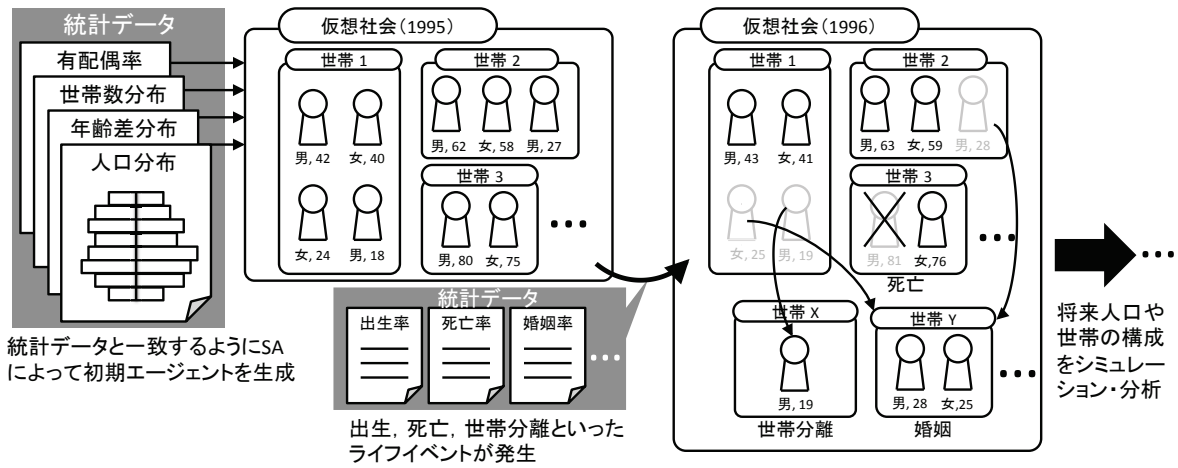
統計データ

有配偶率

世帯数分布

年齢差分布

人口分布

統計データと一致するようにSAによって初期エージェントを生成

仮想社会(1995)

世帯 1

男, 42 女, 40

女, 24 男, 18

世帯 2

男, 62 女, 58 男, 27

世帯 3

男, 80 女, 75

…

統計データ

出生率 死亡率 婚姻率 …

出生, 死亡, 世帯分離といったライフイベントが発生

仮想社会(1996)

世帯 1

男, 43 女, 41

女, 25 男, 19

世帯 2

男, 63 女, 59 男, 28

世帯 3

男, 81 女,76

死亡

…

世帯 X

男, 19

世帯分離

世帯 Y

男, 28 女,25

婚姻

…

…

将来人口や世帯の構成をシミュレーション・分析